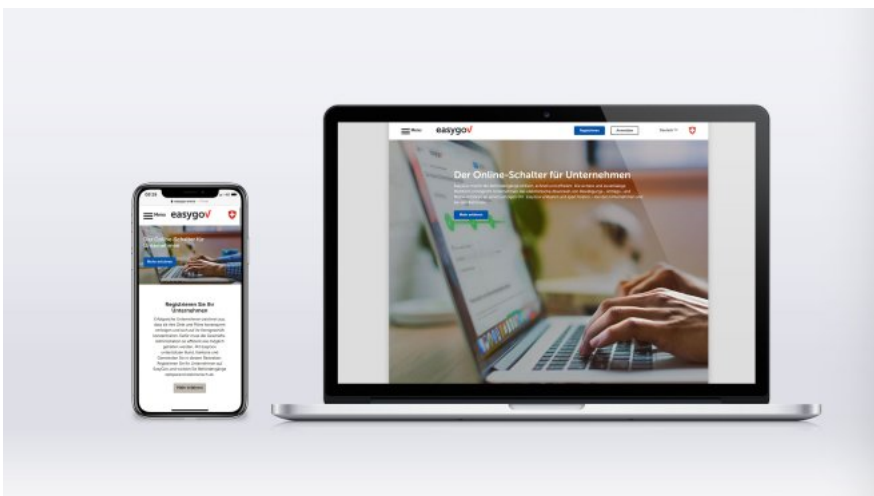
Menu easygov

Registrieren Anmelden Deutsch

Der Online-Schalter für Unternehmen

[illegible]

Mehr erfahren

Menu easygov

Der Online-Schalter für Unternehmen

Mehr erfahren

Registrieren Sie Ihr Unternehmen

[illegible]

Mehr erfahren